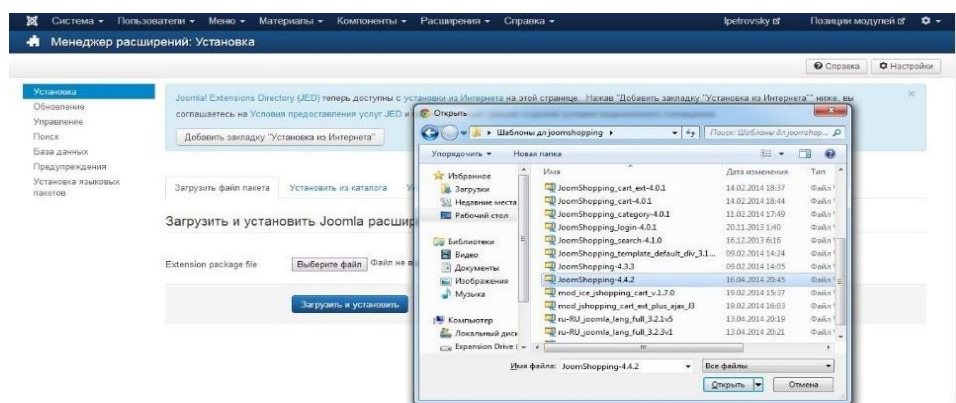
Система ▾ Пользователи ▾ Меню ▾ Материалы ▾ Компоненты ▾ Расширения ▾ Справка ▾ lpetrovsky Позиции модулей

Менеджер расширений: Установка

Справка Настройки

Установка
Обновление
Управление
Поиск
База данных
Предупреждения
Установка языковых пакетов

Joomla! Extensions Directory (JED) теперь доступны с установки из Интернета на этой странице. Нажав "Добавить закладку "Установка из Интернета"" ниже, вы соглашаетесь на Условия предоставления услуг JED и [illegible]

Добавить закладку "Установка из Интернета"

Загрузить файл пакета Установить из каталога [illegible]

Загрузить и установить Joomla расшир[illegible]

Extension package file Выберите файл Файл не в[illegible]

Загрузить и установить

Открыть

Шаблоны дл joomshopping ▸

Поиск: Шаблоны дл joomshop...

Упорядочить ▾ Новая папка

Избранное
Загрузки
Недавние места
Рабочий стол

Библиотеки
Видео
Документы
Изображения
Музыка

Компьютер
Локальный диск
Expansion Drive (

| Имя | Дата изменения | Тип |
|---|---|---|
| JoomShopping_cart_ext-4.0.1 | 14.02.2014 18:37 | Файл |
| JoomShopping_cart-4.0.1 | 14.02.2014 18:44 | Файл |
| JoomShopping_category-4.0.1 | 11.02.2014 17:49 | Файл |
| JoomShopping_login-4.0.1 | 20.11.2013 1:40 | Файл |
| JoomShopping_search-4.1.0 | 16.12.2013 6:16 | Файл |
| JoomShopping_template_default_div_3.1... | 09.02.2014 14:24 | Файл |
| JoomShopping-4.3.3 | 09.02.2014 14:05 | Файл |
| JoomShopping-4.4.2 | 16.04.2014 20:45 | Файл |
| mod_ice_jshopping_cart_v.1.7.0 | 19.02.2014 15:37 | Файл |
| mod_jshopping_cart_ext_plus_ajax_l3 | 19.02.2014 16:03 | Файл |
| ru-RU_joomla_lang_full_3.2.1v5 | 13.04.2014 20:19 | Файл |
| ru-RU_joomla_lang_full_3.2.3v1 | 13.04.2014 20:21 | Файл |

Имя файла: JoomShopping-4.4.2

Все файлы

Открыть Отмена